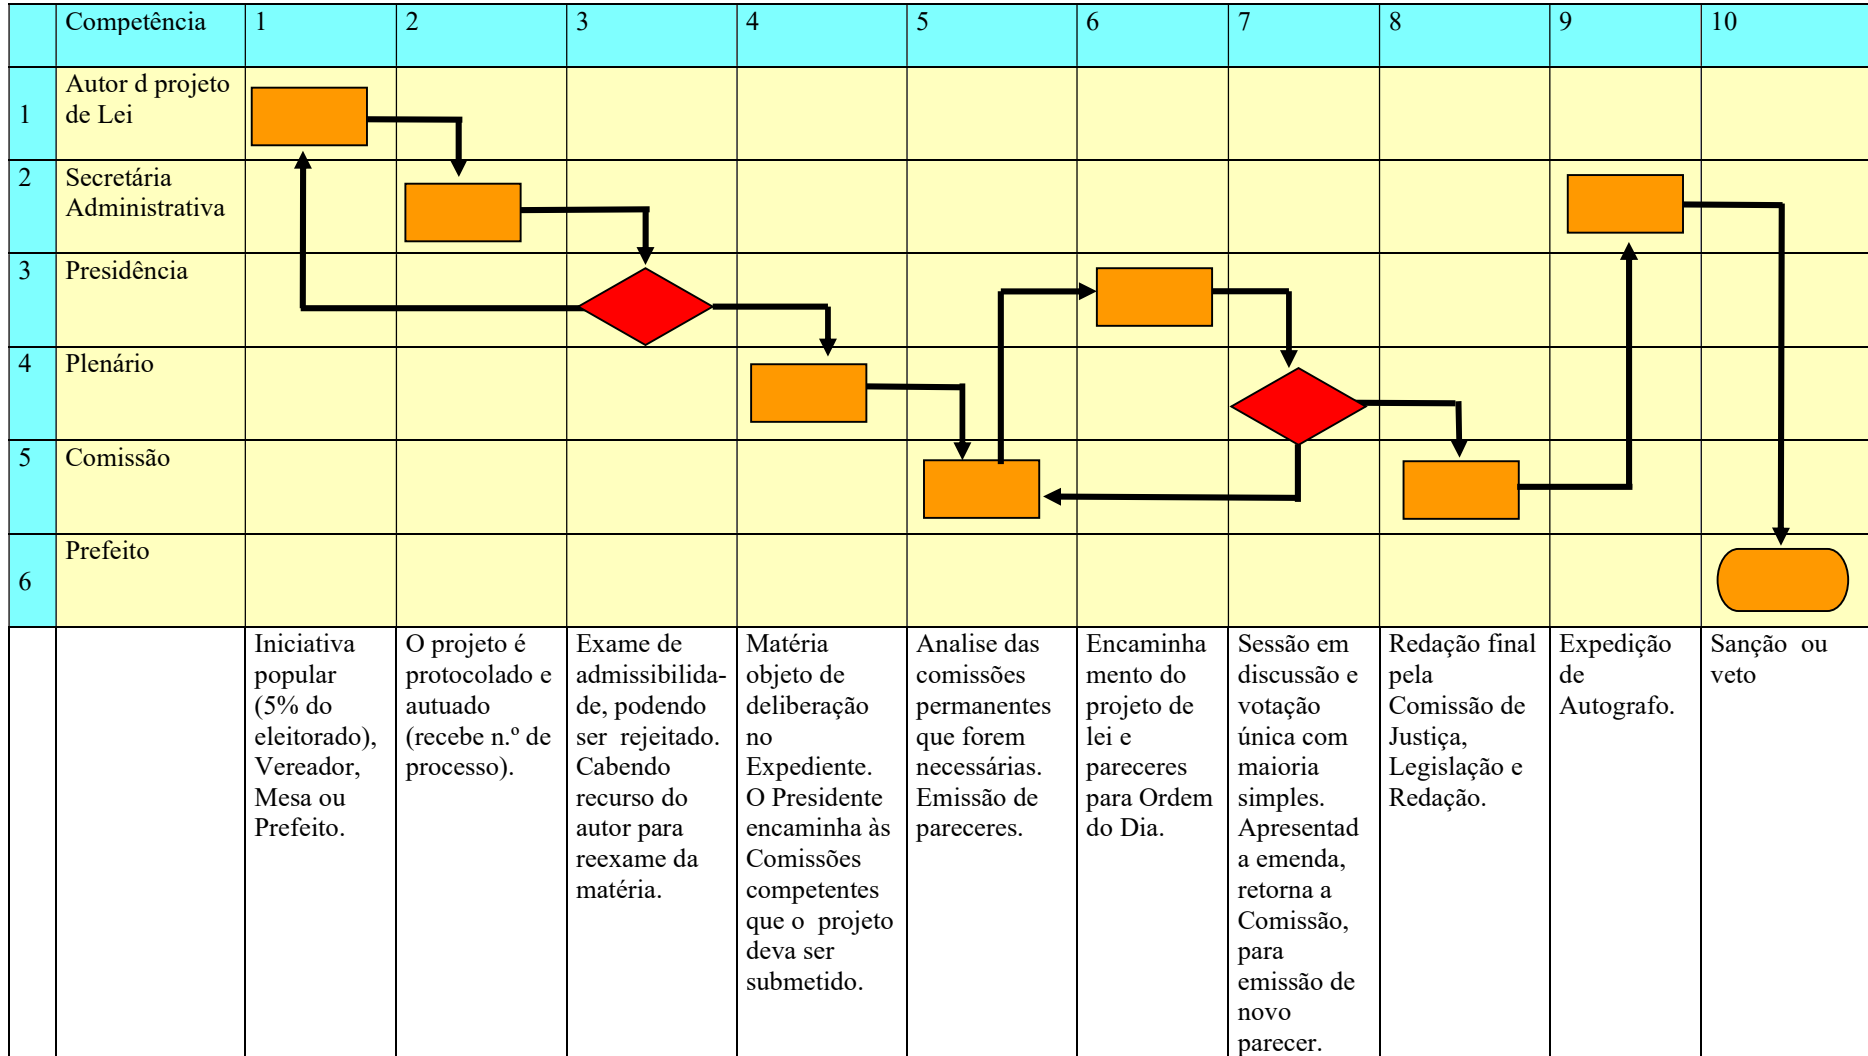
| | Competência | 1 | 2 | 3 | 4 | 5 | 6 | 7 | 8 | 9 | 10 |
|---|---|---|---|---|---|---|---|---|---|---|---|
| 1 | Autor d projeto de Lei | | | | | | | | | | |
| 2 | Secretária Administrativa | | | | | | | | | | |
| 3 | Presidência | | | | | | | | | | |
| 4 | Plenário | | | | | | | | | | |
| 5 | Comissão | | | | | | | | | | |
| 6 | Prefeito | | | | | | | | | | |
| | | Iniciativa popular (5% do eleitorado), Vereador, Mesa ou Prefeito. | O projeto é protocolado e autuado (recebe n.º de processo). | Exame de admissibilidade, podendo ser rejeitado. Cabendo recurso do autor para reexame da matéria. | Matéria objeto de deliberação no Expediente. O Presidente encaminha às Comissões competentes que o projeto deva ser submetido. | Analise das comissões permanentes que forem necessárias. Emissão de pareceres. | Encaminha mento do projeto de lei e pareceres para Ordem do Dia. | Sessão em discussão e votação única com maioria simples. Apresentad a emenda, retorna a Comissão, para emissão de novo parecer. | Redação final pela Comissão de Justiça, Legislação e Redação. | Expedição de Autografo. | Sanção ou veto |